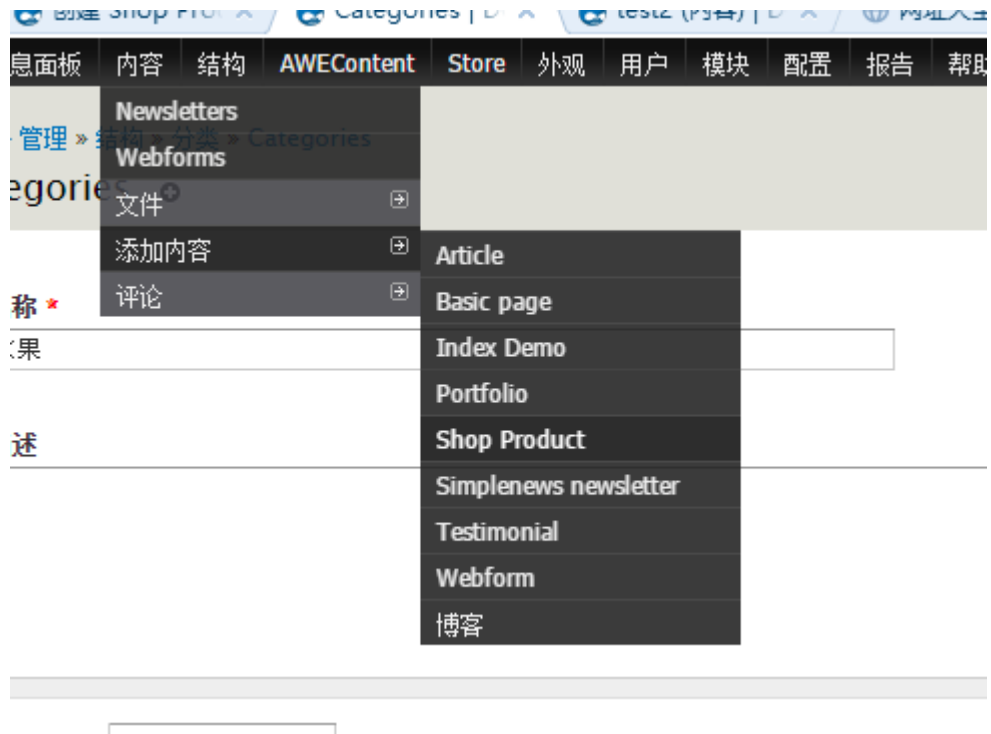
创建 Shop Pro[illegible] Categories | D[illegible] test2 (内容) | D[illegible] 网址大全

息面板 内容 结构 AWEContent Store 外观 用户 模块 配置 报告 帮助

Newsletters
Webforms
文件
添加内容
评论

管理 » 结构 » 分类 » Categories

egories

Article
Basic page
Index Demo
Portfolio
Shop Product
Simplenews newsletter
Testimonial
Webform
博客

称 *
果

述